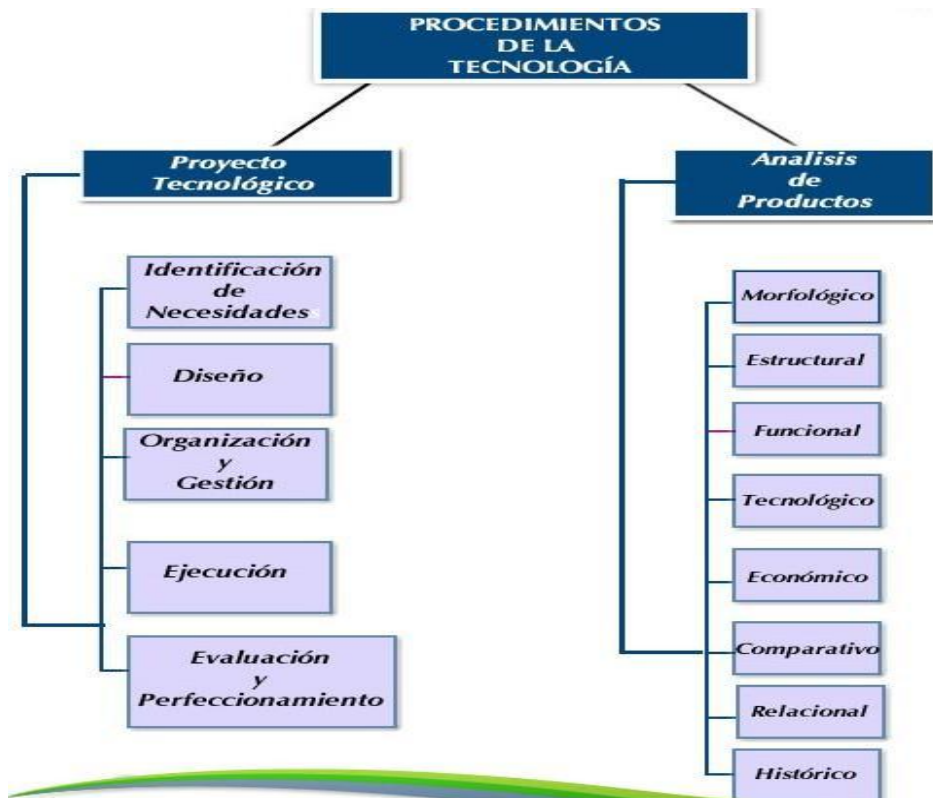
PROCEDIMIENTOS DE LA TECNOLOGÍA

Proyecto Tecnológico

Identificación de Necesidades

Diseño

Organización y Gestión

Ejecución

Evaluación y Perfeccionamiento

Analisis de Productos

Morfológico

Estructural

Funcional

Tecnológico

Económico

Comparativo

Relacional

Histórico